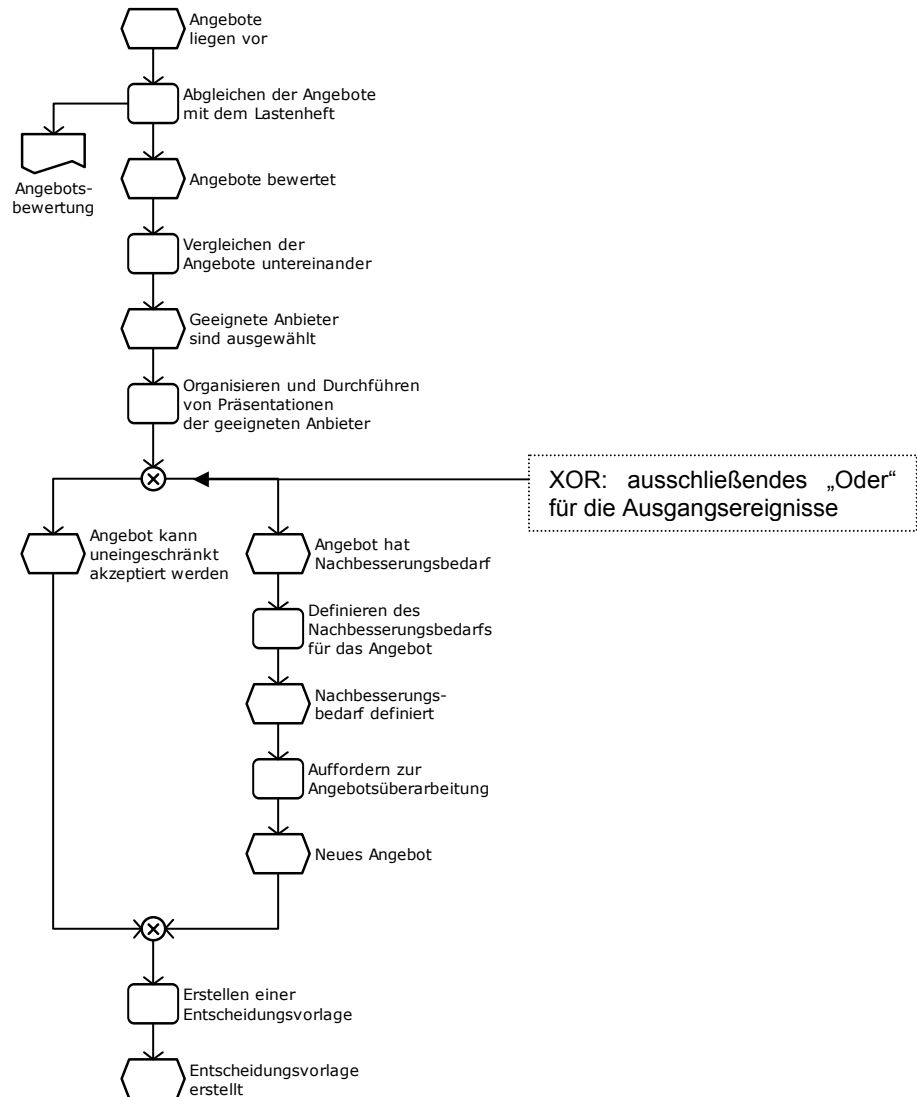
Angebote liegen vor

Abgleichen der Angebote mit dem Lastenheft

Angebotsbewertung

Angebote bewertet

Vergleichen der Angebote untereinander

Geeignete Anbieter sind ausgewählt

Organisieren und Durchführen von Präsentationen der geeigneten Anbieter

XOR: ausschließendes „Oder“ für die Ausgangsereignisse

Angebot kann uneingeschränkt akzeptiert werden

Angebot hat Nachbesserungsbedarf

Definieren des Nachbesserungsbedarfs für das Angebot

Nachbesserungsbedarf definiert

Auffordern zur Angebotsüberarbeitung

Neues Angebot

Erstellen einer Entscheidungsvorlage

Entscheidungsvorlage erstellt